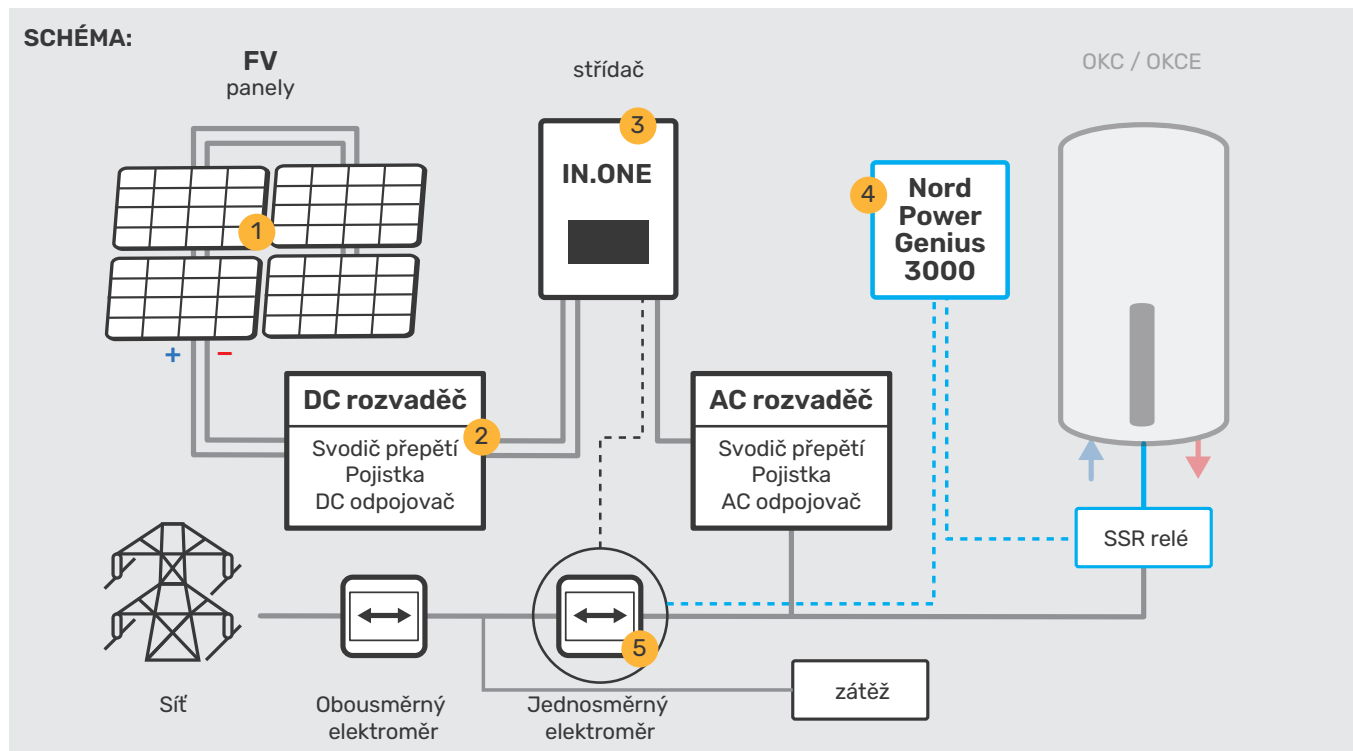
SCHÉMA:

FV
panely

střídač

OKC / OKCE

1

3

IN.ONE

4 Nord Power Genius 3000

+ –

DC rozvaděč
Svodič přepětí 2
Pojistka
DC odpojovač

AC rozvaděč
Svodič přepětí
Pojistka
AC odpojovač

SSR relé

5

zátěž

Síť

Obousměrný elektroměr

Jednosměrný elektroměr